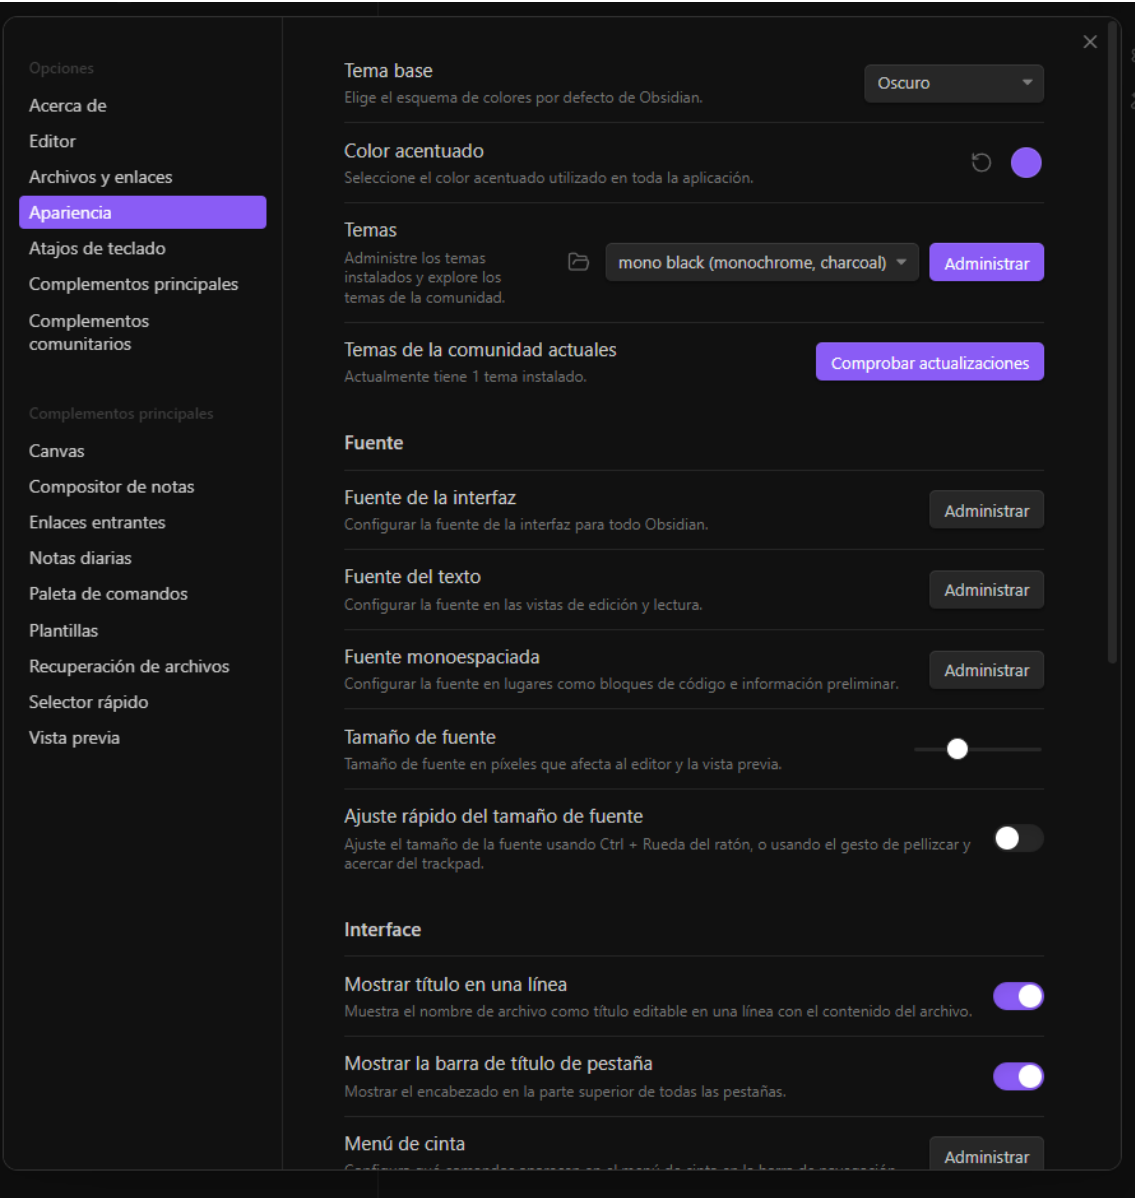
Opciones
Acerca de
Editor
Archivos y enlaces
Apariencia
Atajos de teclado
Complementos principales
Complementos comunitarios

Complementos principales
Canvas
Compositor de notas
Enlaces entrantes
Notas diarias
Paleta de comandos
Plantillas
Recuperación de archivos
Selector rápido
Vista previa

Tema base
Elige el esquema de colores por defecto de Obsidian.
Oscuro

Color acentuado
Seleccione el color acentuado utilizado en toda la aplicación.

Temas
Administre los temas instalados y explore los temas de la comunidad.
mono black (monochrome, charcoal)
Administrar

Temas de la comunidad actuales
Actualmente tiene 1 tema instalado.
Comprobar actualizaciones

Fuente

Fuente de la interfaz
Configurar la fuente de la interfaz para todo Obsidian.
Administrar

Fuente del texto
Configurar la fuente en las vistas de edición y lectura.
Administrar

Fuente monoespaciada
Configurar la fuente en lugares como bloques de código e información preliminar.
Administrar

Tamaño de fuente
Tamaño de fuente en píxeles que afecta al editor y la vista previa.

Ajuste rápido del tamaño de fuente
Ajuste el tamaño de la fuente usando Ctrl + Rueda del ratón, o usando el gesto de pellizcar y acercar del trackpad.

Interface

Mostrar título en una línea
Muestra el nombre de archivo como título editable en una línea con el contenido del archivo.

Mostrar la barra de título de pestaña
Mostrar el encabezado en la parte superior de todas las pestañas.

Menú de cinta
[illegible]
Administrar